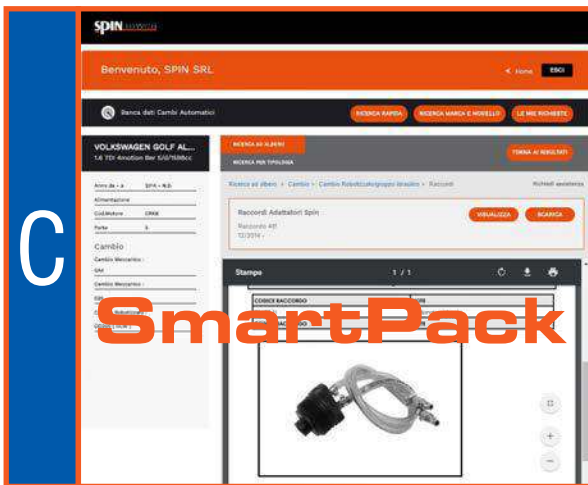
C

SPIN

Benvenuto, SPIN SRL

Home ESCI

Banca dati Cambi Automatici

RICERCA RAPIDA RICERCA MARCA E MODELLO LE MIE RICHIESTE

VOLKSWAGEN GOLF AL...

1.6 TDI 4motion 8ar 5/0/1598cc

Anno da - a SPIN - N.D.

Alimentazione

Cod.Motore CRKB

Porte 5

Cambio

Cambio Meccanico :

Cambio Meccanico :

RICERCA AD ALBERO

RICERCA PER TIPOLOGIA

TORNA AI RISULTATI

Ricerca ad albero > Cambio > Cambio Robotizzato/gruppo idraulico > Raccordi

Richiedi assistenza

Raccordi Adattatori Spin

Raccordo 4R

VISUALIZZA SCARICA

Stampe 1 / 1

CODICI RACCORDO

SmartPack